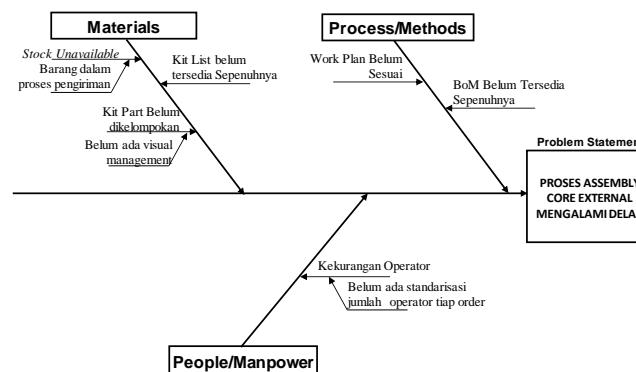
Materials

Stock Unavailable

Barang dalam proses pengiriman

Kit List belum tersedia Sepenuhnya

Kit Part Belum dikelompokan

Belum ada visual management

Process/Methods

Work Plan Belum Sesuai

BoM Belum Tersedia Sepenuhnya

Problem Statemen

PROSES ASSEMBLY CORE EXTERNAL MENGALAMI DELA

Kekurangan Operator

Belum ada standarisasi jumlah operator tiap order

People/Manpower